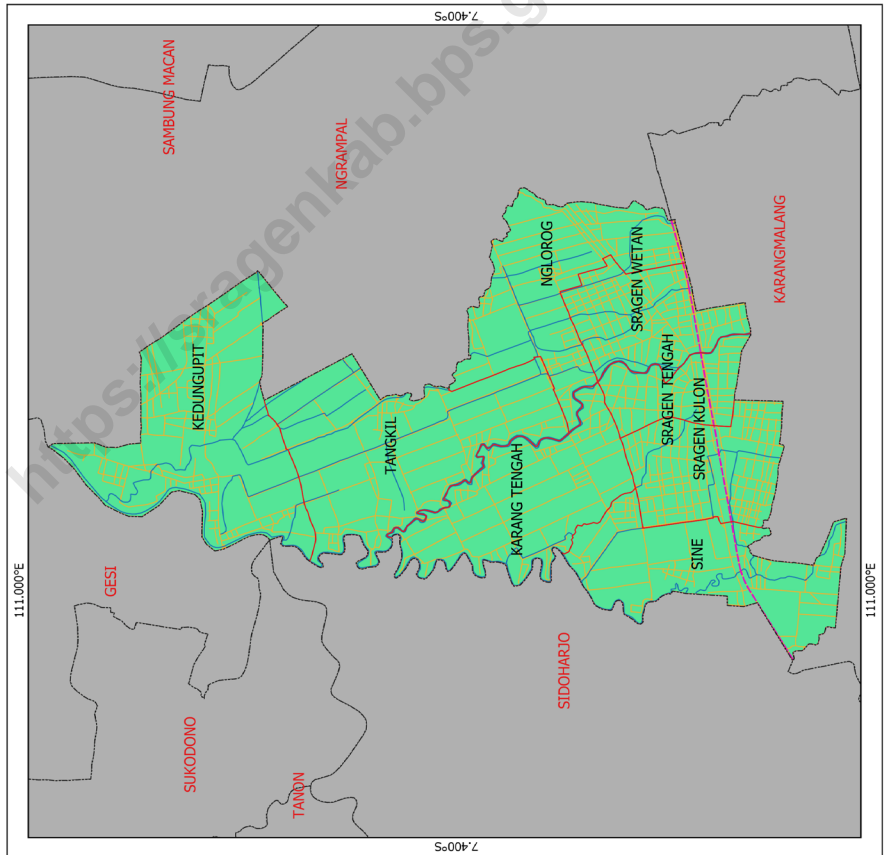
7.400°S

https://sragenkab.bps.go.id

SAMBUNG MACAN

NGRAMPAL

KARANGMALANG

NGLOROG

SRAGEN WETAN

KEDUNGUPIT

SRAGEN TENGAH

SRAGEN KULON

TANGKIL

KARANG TENGAH

SINE

GESI

111.000°E

111.000°E

SIDOHARJO

SUKODONO

TANON

7.400°S